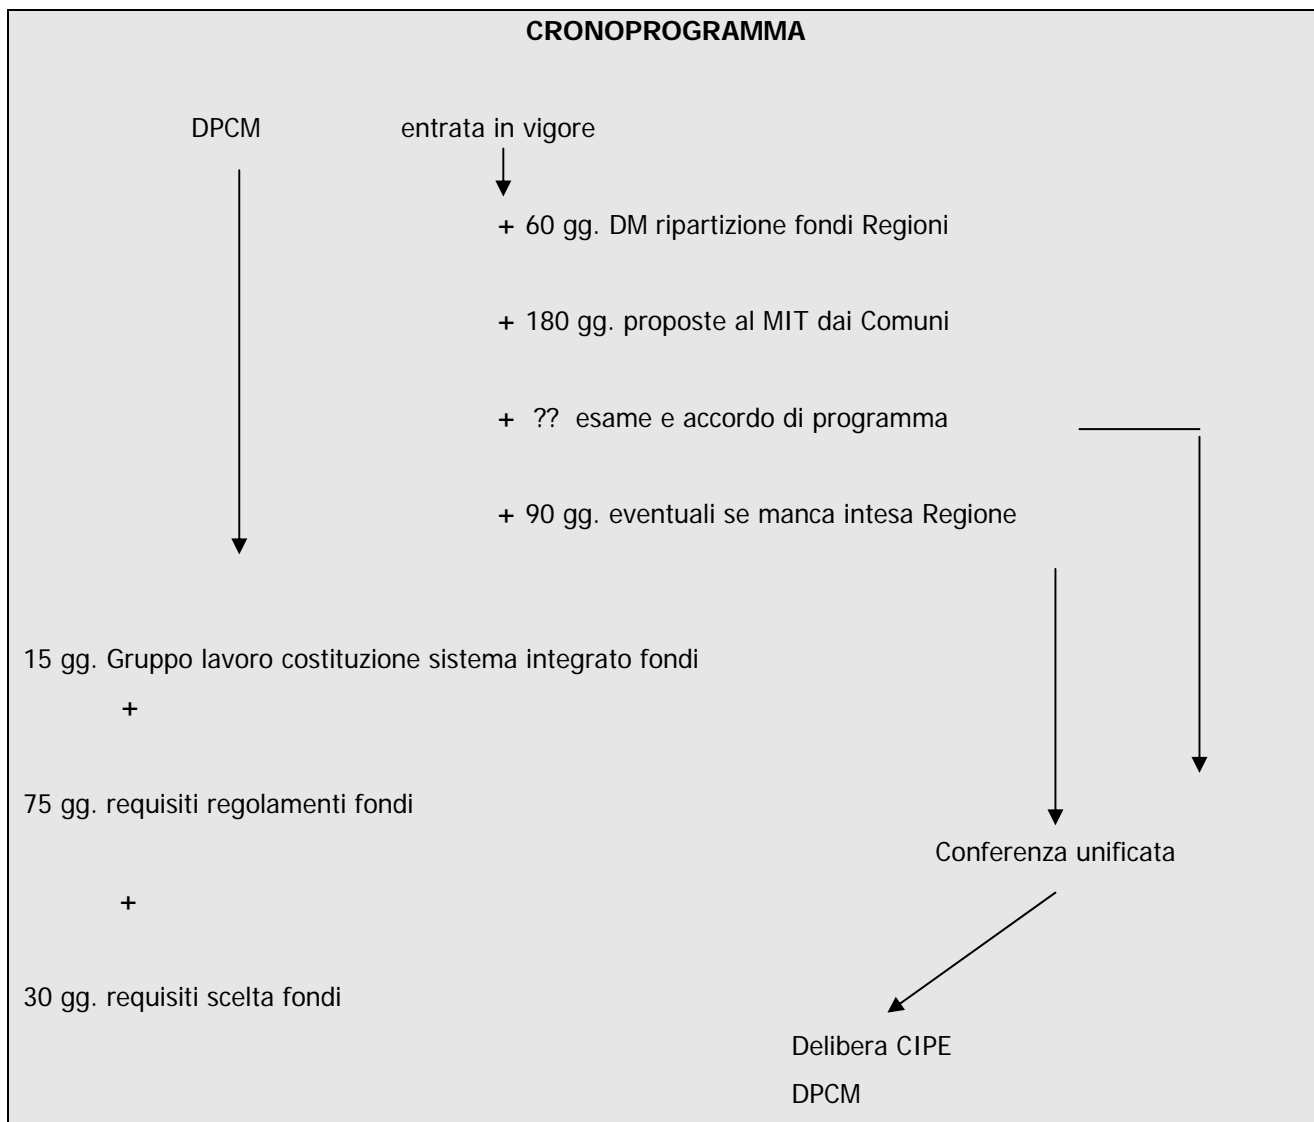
CRONOPROGRAMMA

DPCM

entrata in vigore

+ 60 gg. DM ripartizione fondi Regioni

+ 180 gg. proposte al MIT dai Comuni

+ ?? esame e accordo di programma

+ 90 gg. eventuali se manca intesa Regione

15 gg. Gruppo lavoro costituzione sistema integrato fondi

+

75 gg. requisiti regolamenti fondi

Conferenza unificata

+

30 gg. requisiti scelta fondi

Delibera CIPE

DPCM